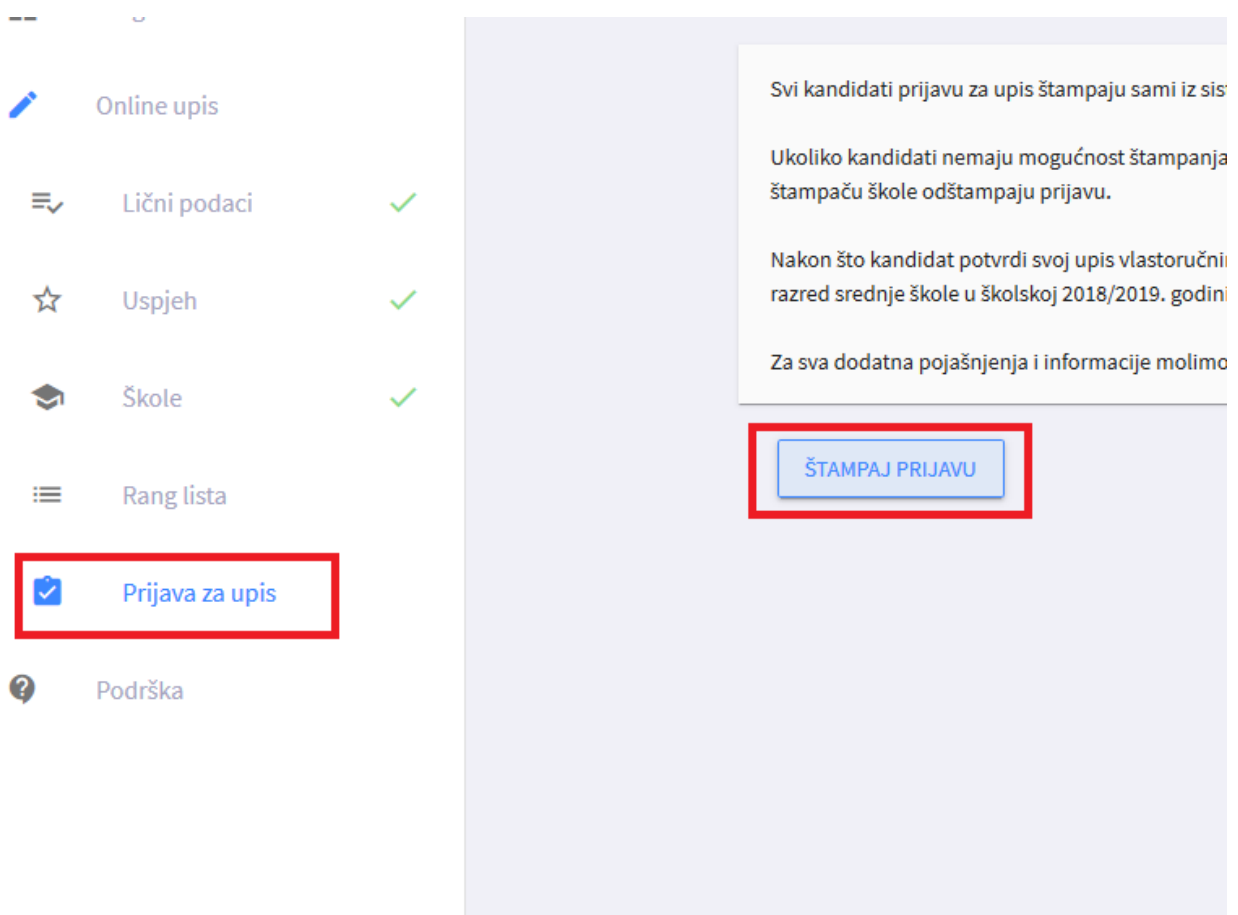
Online upis

Lični podaci

Uspjeh

Škole

Rang lista

Prijava za upis

Podrška

Svi kandidati prijavu za upis štampaju sami iz sist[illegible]

Ukoliko kandidati nemaju mogućnost štampanja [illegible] štampaču škole odštampaju prijavu.

Nakon što kandidat potvrdi svoj upis vlastoručni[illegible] razred srednje škole u školskoj 2018/2019. godini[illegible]

Za sva dodatna pojašnjenja i informacije molimo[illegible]

ŠTAMPAJ PRIJAVU